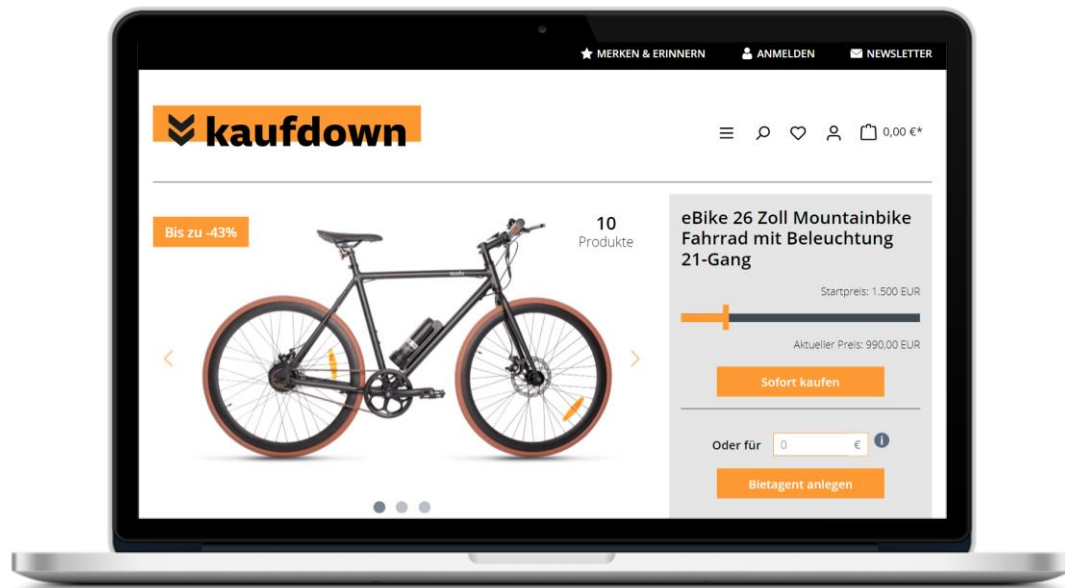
MERKEN & ERINNERN ANMELDEN NEWSLETTER

kaufdown

0,00 €*

Bis zu -43%

10
Produkte

eBike 26 Zoll Mountainbike Fahrrad mit Beleuchtung 21-Gang

Startpreis: 1.500 EUR

Aktueller Preis: 990,00 EUR

Sofort kaufen

Oder für 0 €

Bietagent anlegen